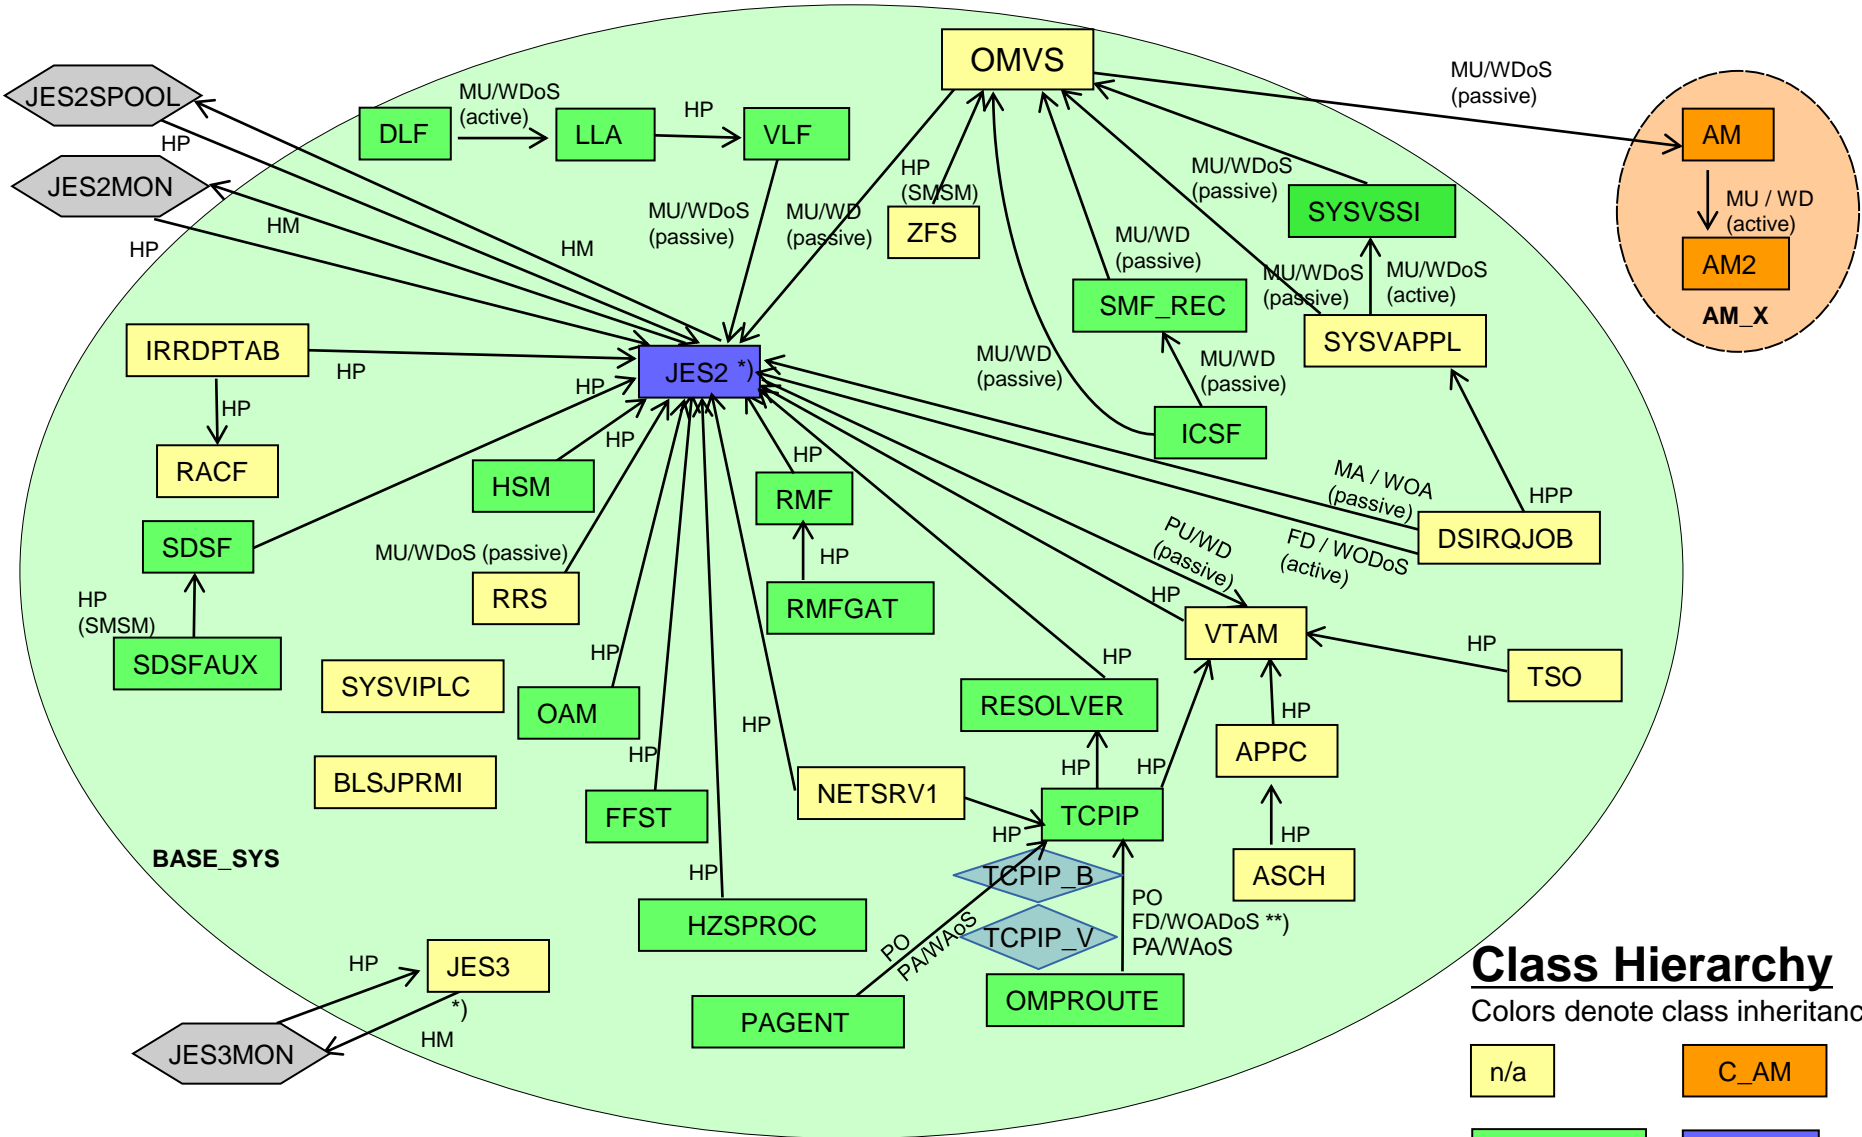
OMVS

MU/WDoS (passive)

AM

MU / WD (active)

AM2

AM_X

JES2SPOOL

HP

JES2MON

HM

HP

DLF

MU/WDoS (active)

LLA

HP

VLF

HM

MU/WDoS (passive)

MU/WD (passive)

HP (SMSM)

ZFS

MU/WDoS (passive)

SYSVSSI

MU/WD (passive)

SMF_REC

MU/WDoS (passive)

MU/WDoS (active)

SYSVAPPL

IRRDPTAB

HP

JES2 *)

HP

HP

RACF

MU/WD (passive)

MU/WD (passive)

ICSF

HSM

HP

HP

RMF

MA / WOA (passive)

HPP

DSIRQJOB

SDSF

MU/WDoS (passive)

RRS

HP

RMFGAT

PU/WD (passive)

FD / WODoS (active)

HP (SMSM)

SDSFAUX

HP

VTAM

HP

TSO

SYSVIPLC

HP

OAM

HP

HP

RESOLVER

HP

APPC

BLSJPRMI

HP

FFST

NETSRV1

HP

HP

TCPIP

HP

BASE_SYS

TCPIP_B

ASCH

HP

HP

HZSPROC

TCPIP_V

PO FD/WOADoS **) PA/WAoS

HP

JES3

*)

PO PA/WAoS

OMPROUTE

Class Hierarchy

Colors denote class inheritanc

JES3MON

HM

PAGENT

n/a

C_AM